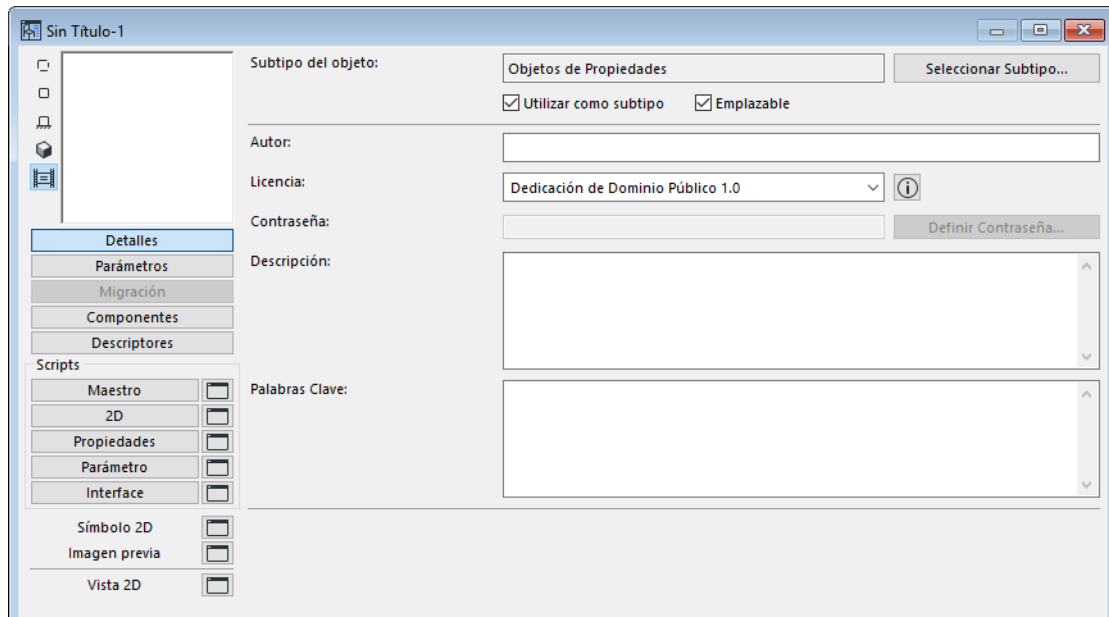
Sin Título-1

Detalles
Parámetros
Migración
Componentes
Descriptores

Scripts
Maestro
2D
Propiedades
Parámetro
Interface

Símbolo 2D
Imagen previa
Vista 2D

Subtipo del objeto:
Objetos de Propiedades
Seleccionar Subtipo...
Utilizar como subtipo
Emplazable

Autor:
Licencia:
Dedicación de Dominio Público 1.0
Contraseña:
Definir Contraseña...
Descripción:
Palabras Clave: